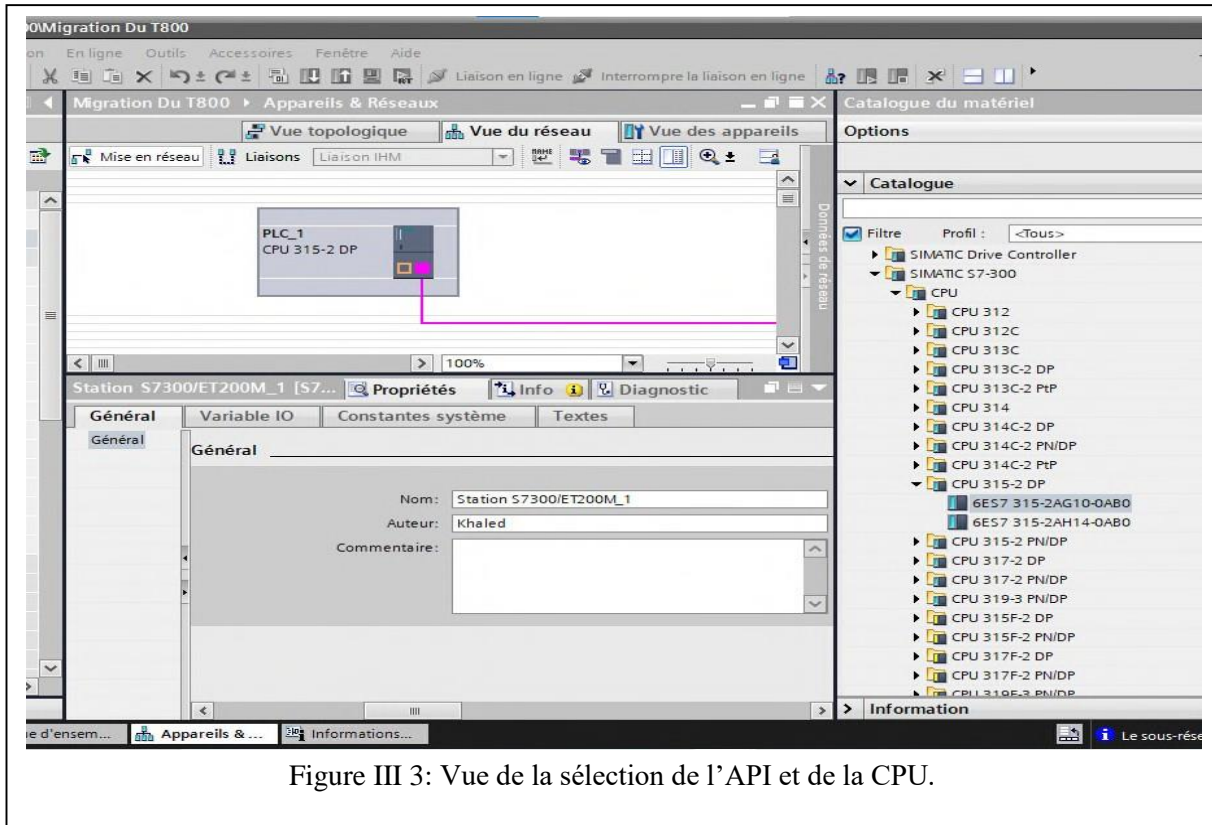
0\Migration Du T800

on En ligne Outils Accessoires Fenêtre Aide

Liaison en ligne Interrompre la liaison en ligne

Migration Du T800 ▸ Appareils & Réseaux

Vue topologique Vue du réseau Vue des appareils

Mise en réseau Liaisons Liaison IHM

PLC_1
CPU 315-2 DP

Données de réseau

100%

Station S7300/ET200M_1 [S7... Propriétés Info Diagnostic

Général Variable IO Constantes système Textes

Général

Général

Nom: Station S7300/ET200M_1
Auteur: Khaled
Commentaire:

Catalogue du matériel

Options

Catalogue

Filtre Profil: <Tous>

SIMATIC Drive Controller
SIMATIC S7-300
CPU
CPU 312
CPU 312C
CPU 313C
CPU 313C-2 DP
CPU 313C-2 PtP
CPU 314
CPU 314C-2 DP
CPU 314C-2 PN/DP
CPU 314C-2 PtP
CPU 315-2 DP
6ES7 315-2AG10-0AB0
6ES7 315-2AH14-0AB0
CPU 315-2 PN/DP
CPU 317-2 DP
CPU 317-2 PN/DP
CPU 319-3 PN/DP
CPU 315F-2 DP
CPU 315F-2 PN/DP
CPU 317F-2 DP
CPU 317F-2 PN/DP
CPU 319F-3 PN/DP

Information

ie d'ensem... Appareils & ... Informations...

Le sous-rése

Figure III 3: Vue de la sélection de l'API et de la CPU.